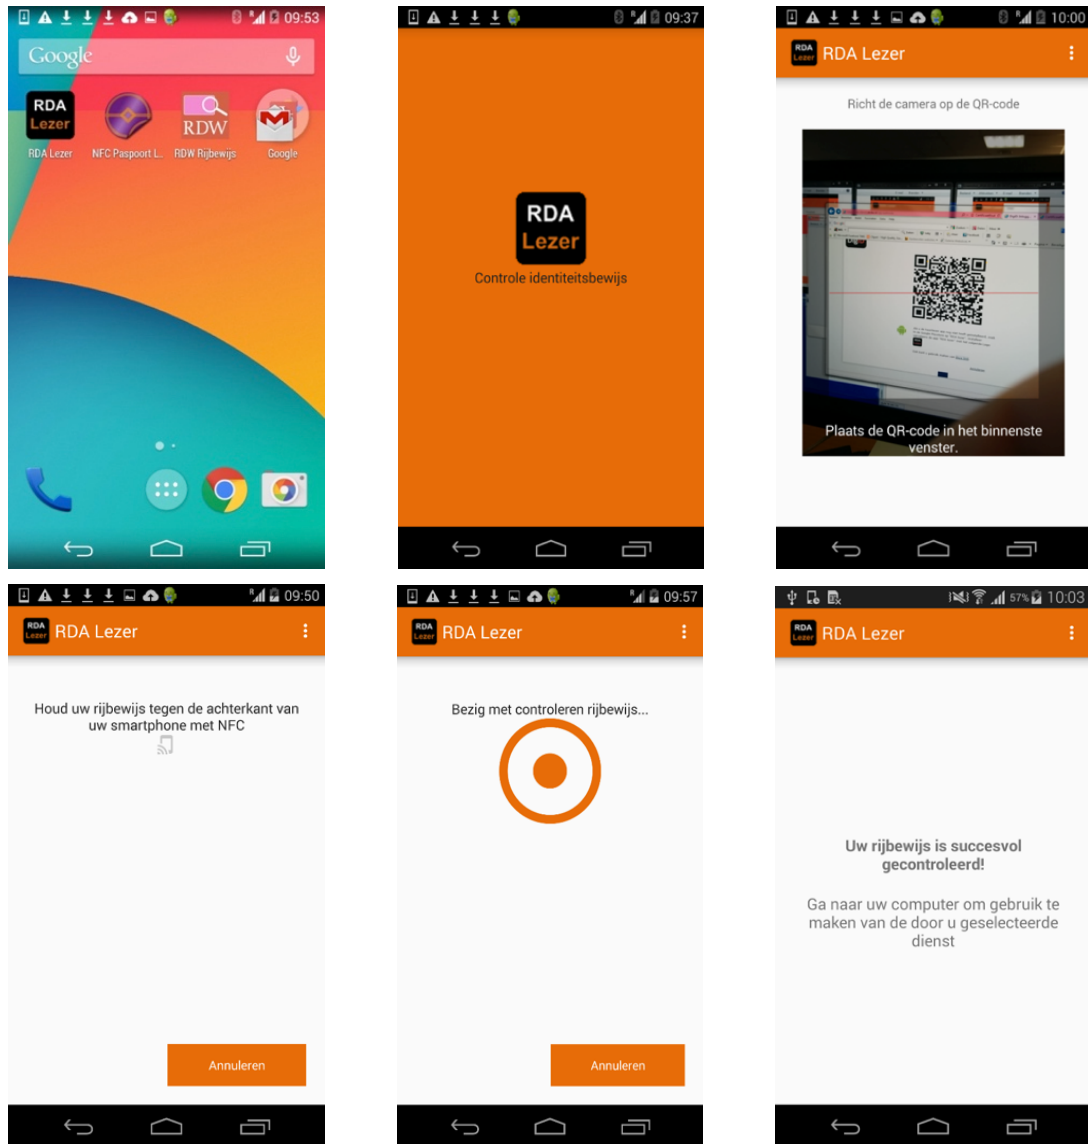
09:53

Google

RDA Lezer

RDA Lezer

NFC Paspoort L..

RDW

RDW Rijbewijs

Google

09:37

RDA Lezer

Controle identiteitsbewijs

10:00

RDA Lezer

RDA Lezer

Richt de camera op de QR-code

Plaats de QR-code in het binnenste venster.

09:50

RDA Lezer

RDA Lezer

Houd uw rijbewijs tegen de achterkant van uw smartphone met NFC

Annuleren

09:57

RDA Lezer

RDA Lezer

Bezig met controleren rijbewijs...

Annuleren

57% 10:03

RDA Lezer

RDA Lezer

Uw rijbewijs is succesvol gecontroleerd!

Ga naar uw computer om gebruik te maken van de door u geselecteerde dienst